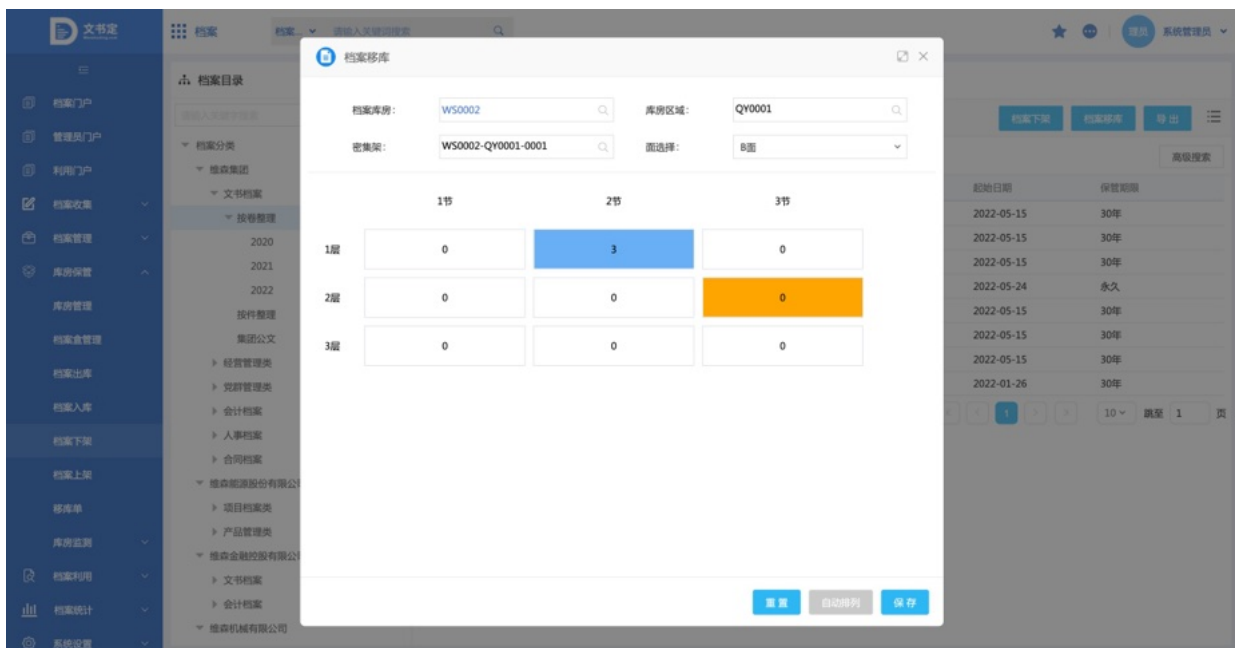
文书定

档案 档案 请输入关键词搜索

系统管理员

档案门户
管理员门户
利用门户
档案收集
档案管理
库房保管
库房管理
档案盒管理
档案出库
档案入库
档案下架
档案上架
移库单
库房监测
档案利用
档案统计
系统设置

档案目录
档案分类
维森集团
文书档案
按卷整理
2020
2021
2022
按件整理
集团公文
经营管理类
党群管理类
会计档案
人事档案
合同档案
维森能源股份有限公司
项目档案类
产品管理类
维森金融控股有限公司
文书档案
会计档案
维森机械有限公司

档案移库

档案库房: WS0002
库房区域: QY0001
密集架: WS0002-QY0001-0001
面选择: B面

| | 1节 | 2节 | 3节 |
|---|---|---|---|
| 1层 | 0 | 3 | 0 |
| 2层 | 0 | 0 | 0 |
| 3层 | 0 | 0 | 0 |

重置 自动排列 保存

档案下架 档案移库 导出
高级搜索

| 起始日期 | 保管期限 |
|---|---|
| 2022-05-15 | 30年 |
| 2022-05-15 | 30年 |
| 2022-05-15 | 30年 |
| 2022-05-24 | 永久 |
| 2022-05-15 | 30年 |
| 2022-05-15 | 30年 |
| 2022-05-15 | 30年 |
| 2022-01-26 | 30年 |

1 10 跳至 1 页